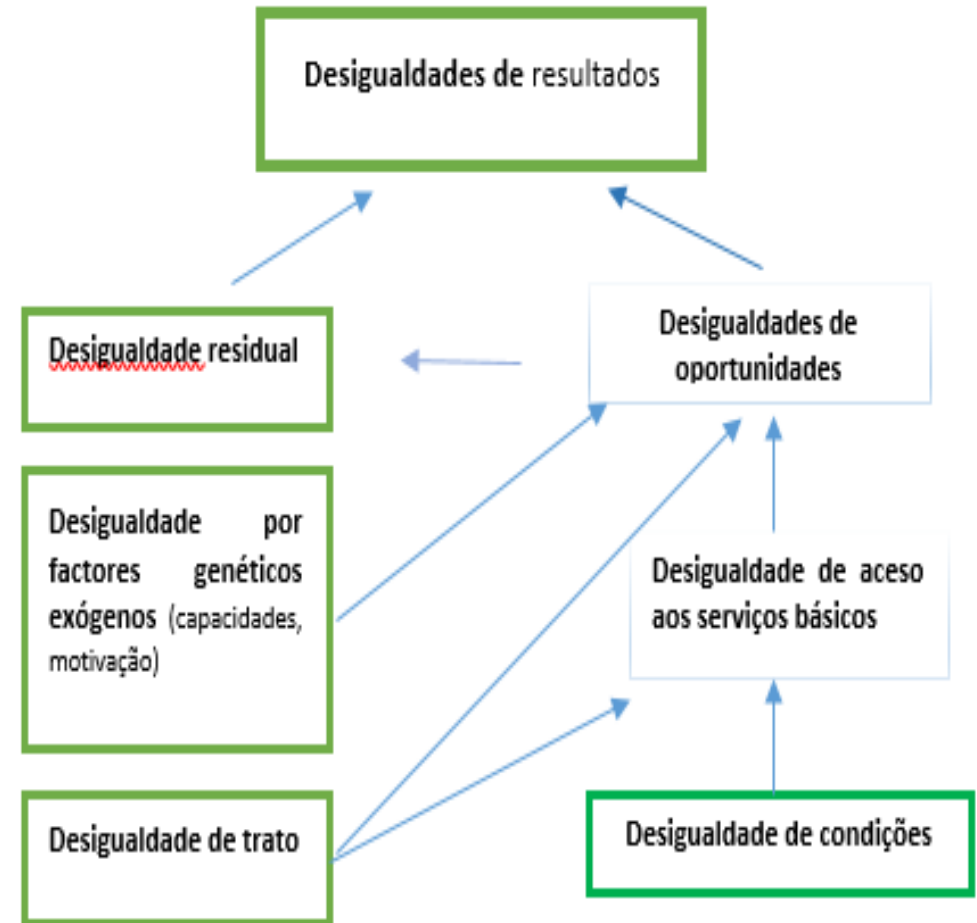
Desigualdades de resultados

Desigualdade residual

Desigualdades de oportunidades

Desigualdade por factores genéticos exógenos (capacidades, motivação)

Desigualdade de aceso aos serviços básicos

Desigualdade de trato

Desigualdade de condições